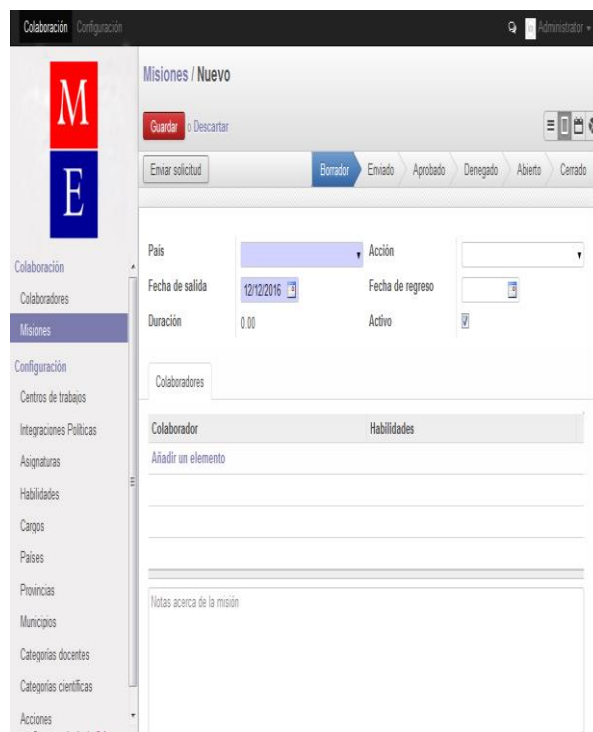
Colaboración Configuración

Administrator

M

E

Colaboración

Colaboradores

Misiones

Configuración

Centros de trabajos

Integraciones Políticas

Asignaturas

Habilidades

Cargos

Países

Provincias

Municipios

Categorías docentes

Categorías científicas

Acciones

Misiones / Nuevo

Guardar o Descartar

Enviar solicitud

Borrador Enviado Aprobado Denegado Abierto Cerrado

País

Acción

Fecha de salida 12/12/2016

Fecha de regreso

Duración 0.00

Activo

Colaboradores

| Colaborador | Habilidades |
|---|---|
| Añadir un elemento | |

Notas acerca de la misión